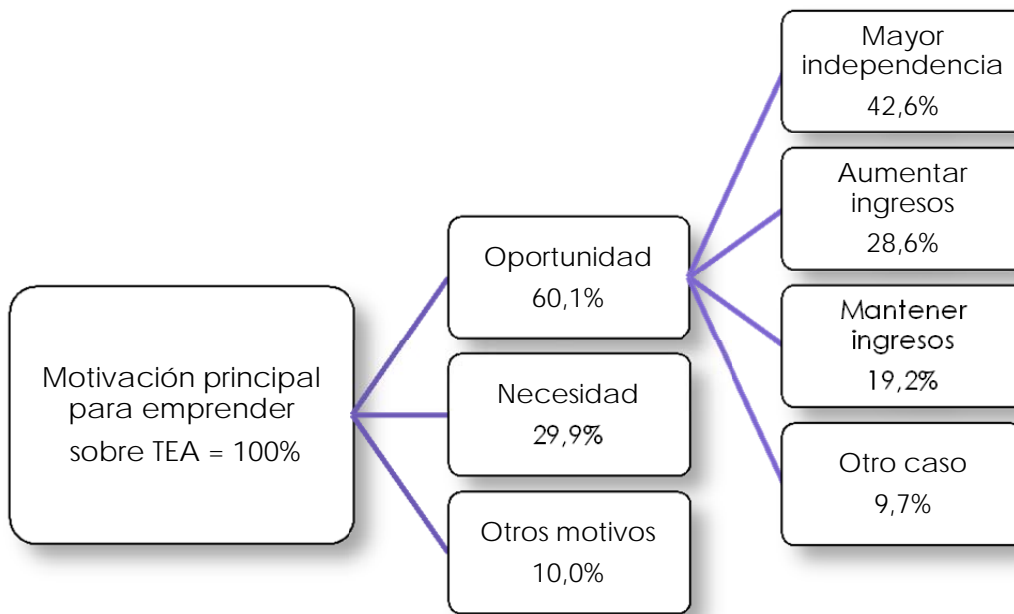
Motivación principal para emprender sobre TEA = 100%

Oportunidad 60,1%

Necesidad 29,9%

Otros motivos 10,0%

Mayor independencia 42,6%

Aumentar ingresos 28,6%

Mantener ingresos 19,2%

Otro caso 9,7%